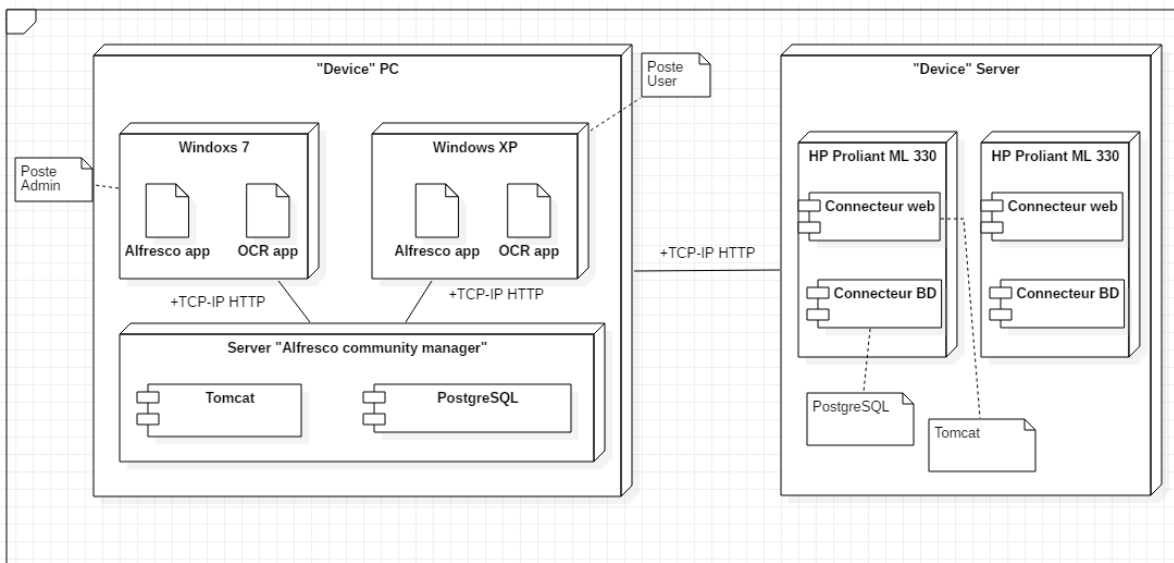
"Device" PC

Poste User

Windoxs 7

Poste Admin

Alfresco app

OCR app

Windows XP

Alfresco app

OCR app

+TCP-IP HTTP

+TCP-IP HTTP

Server "Alfresco community manager"

Tomcat

PostgreSQL

+TCP-IP HTTP

"Device" Server

HP Proliant ML 330

Connecteur web

Connecteur BD

HP Proliant ML 330

Connecteur web

Connecteur BD

PostgreSQL

Tomcat